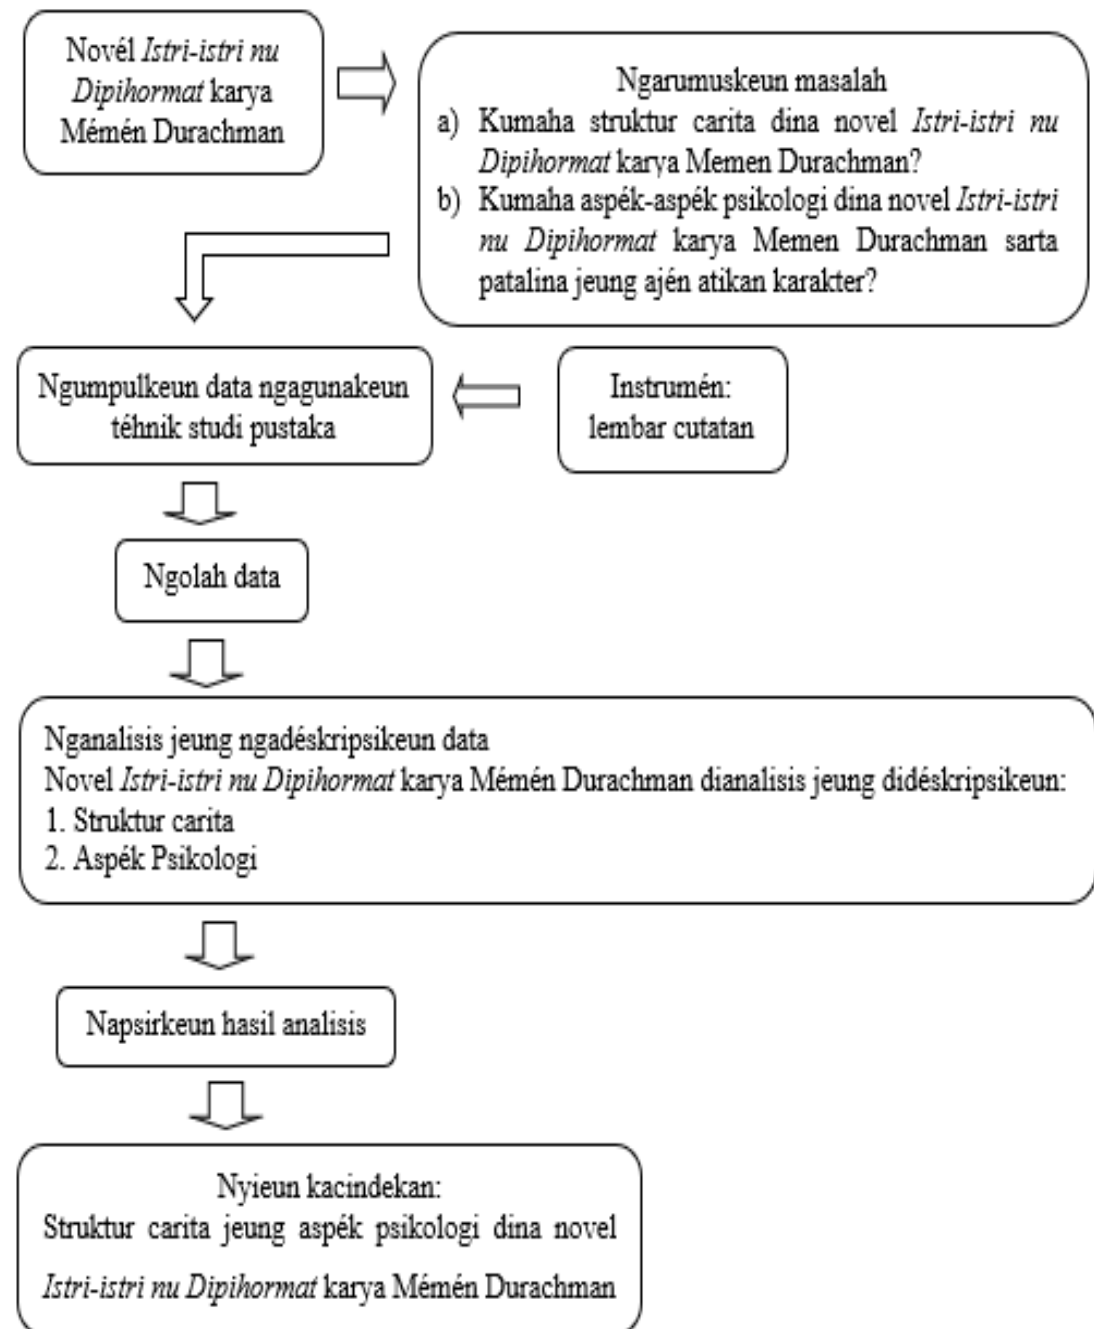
Novél Istri-istri nu Dipihormat karya Mémén Durachman

Ngarumuskeun masalah
a) Kumaha struktur carita dina novel Istri-istri nu Dipihormat karya Memen Durachman?
b) Kumaha aspék-aspék psikologi dina novel Istri-istri nu Dipihormat karya Memen Durachman sarta patalina jeung ajén atikan karakter?

Ngumpulkeun data ngagunakeun téhnik studi pustaka

Instrumén: lembar cutatan

Ngolah data

Nganalisis jeung ngadéskripsikeun data
Novel Istri-istri nu Dipihormat karya Mémén Durachman dianalisis jeung didéskripsikeun:
1. Struktur carita
2. Aspék Psikologi

Napsirkeun hasil analisis

Nyieun kacindekan:
Struktur carita jeung aspék psikologi dina novel Istri-istri nu Dipihormat karya Mémén Durachman